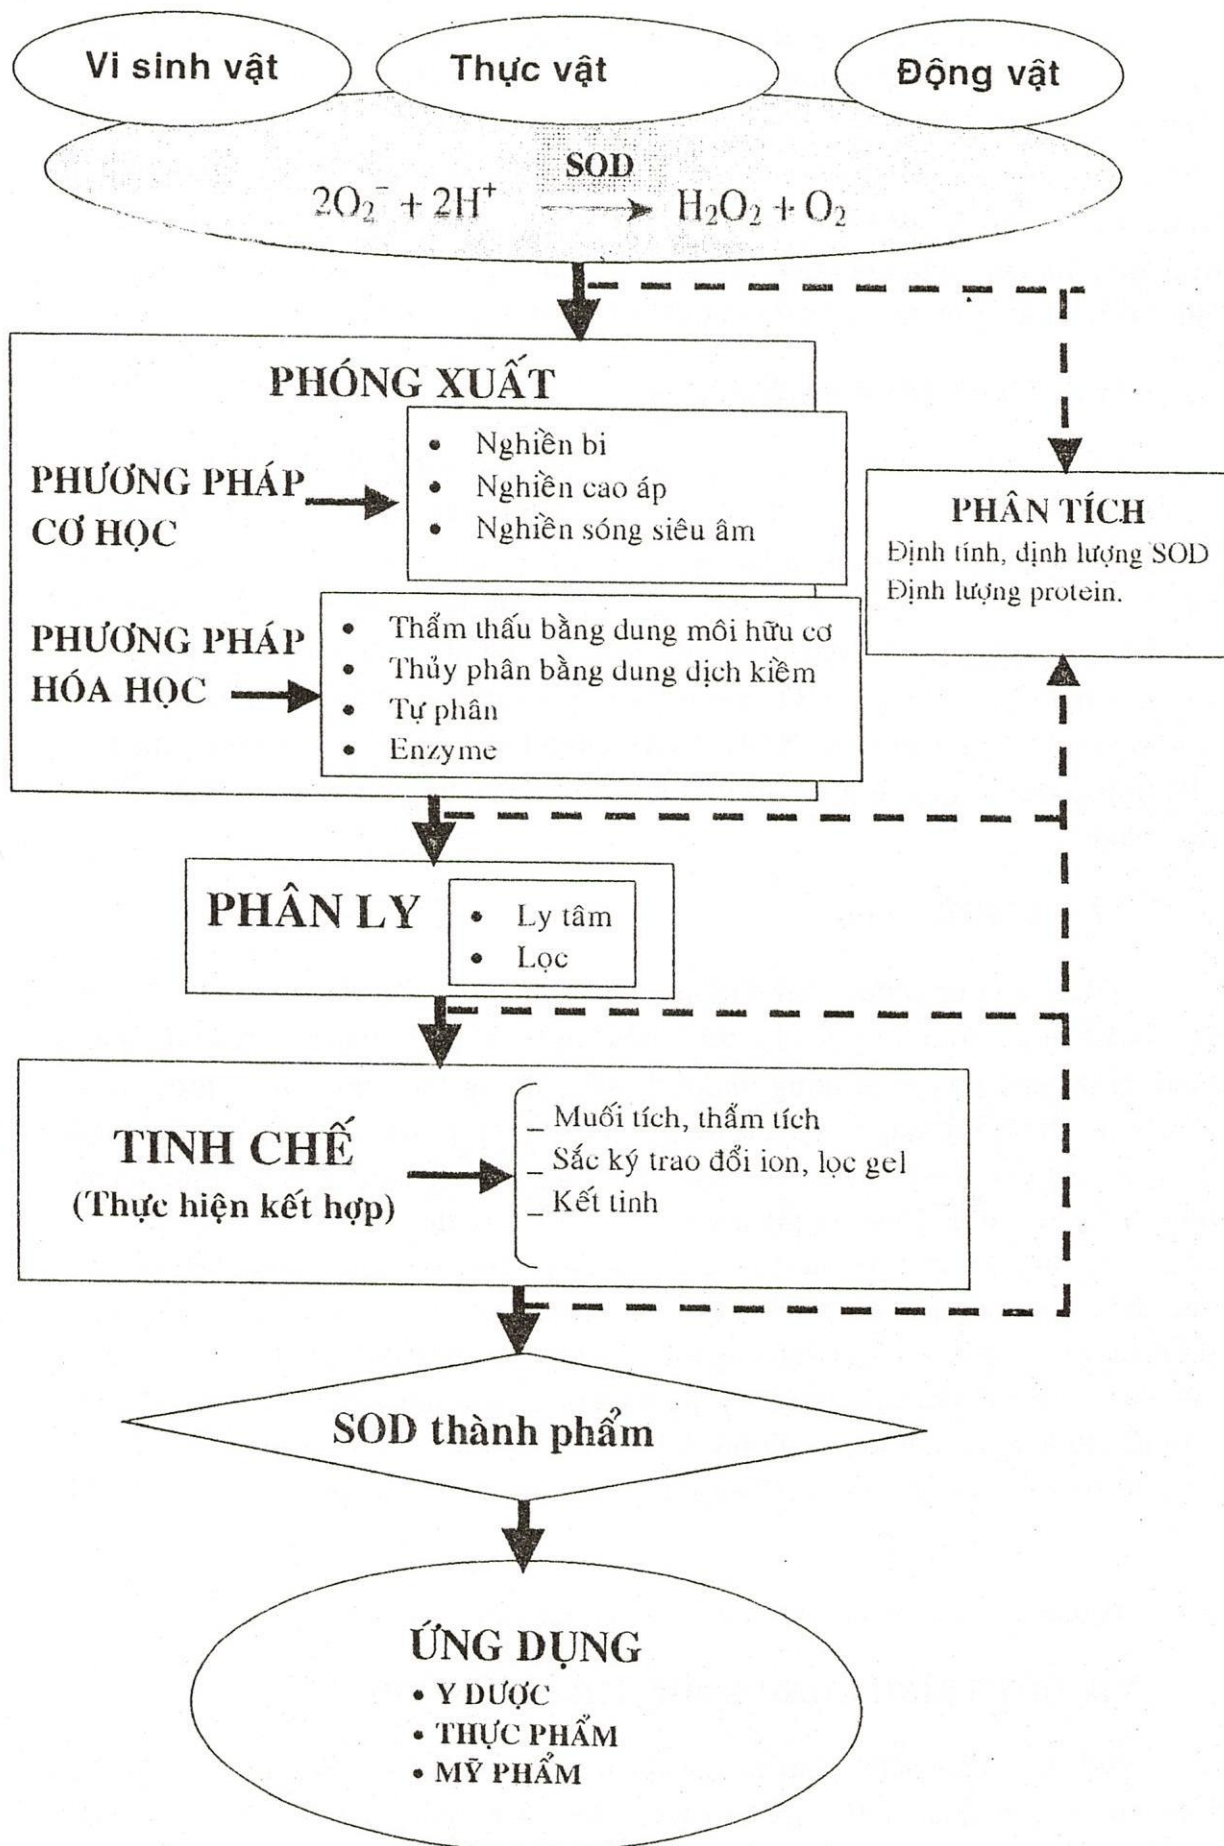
Vi sinh vật

Thực vật

Động vật

SOD

$2O_2^- + 2H^+ \longrightarrow H_2O_2 + O_2$

PHÓNG XUẤT

PHƯƠNG PHÁP CƠ HỌC

- Nghiền bi
- Nghiền cao áp
- Nghiền sóng siêu âm

PHƯƠNG PHÁP HÓA HỌC

- Thẩm thấu bằng dung môi hữu cơ
- Thủy phân bằng dung dịch kiềm
- Tự phân
- Enzyme

PHÂN TÍCH
Định tính, định lượng SOD
Định lượng protein.

PHÂN LY

- Ly tâm
- Lọc

TINH CHẾ
(Thực hiện kết hợp)

_ Muối tích, thẩm tích
_ Sắc ký trao đổi ion, lọc gel
_ Kết tinh

SOD thành phẩm

ỨNG DỤNG
• Y DƯỢC
• THỰC PHẨM
• MỸ PHẨM